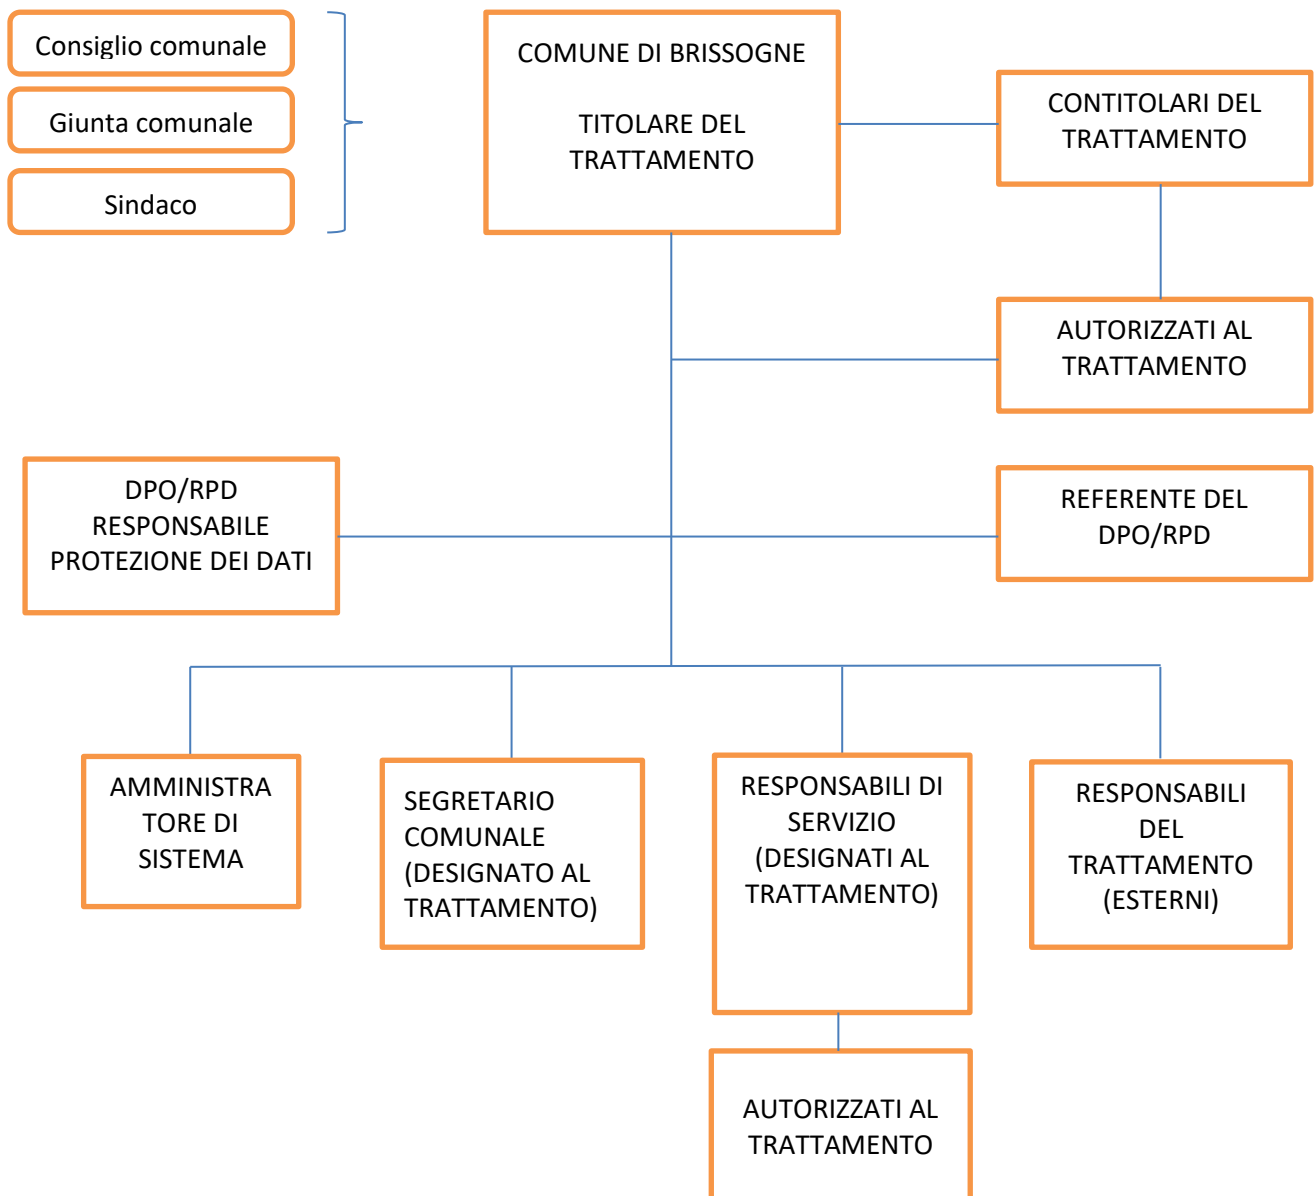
Consiglio comunale

Giunta comunale

Sindaco

COMUNE DI BRISSOGNE

TITOLARE DEL TRATTAMENTO

CONTITOLARI DEL TRATTAMENTO

AUTORIZZATI AL TRATTAMENTO

DPO/RPD RESPONSABILE PROTEZIONE DEI DATI

REFERENTE DEL DPO/RPD

AMMINISTRA TORE DI SISTEMA

SEGRETARIO COMUNALE (DESIGNATO AL TRATTAMENTO)

RESPONSABILI DI SERVIZIO (DESIGNATI AL TRATTAMENTO)

RESPONSABILI DEL TRATTAMENTO (ESTERNI)

AUTORIZZATI AL TRATTAMENTO